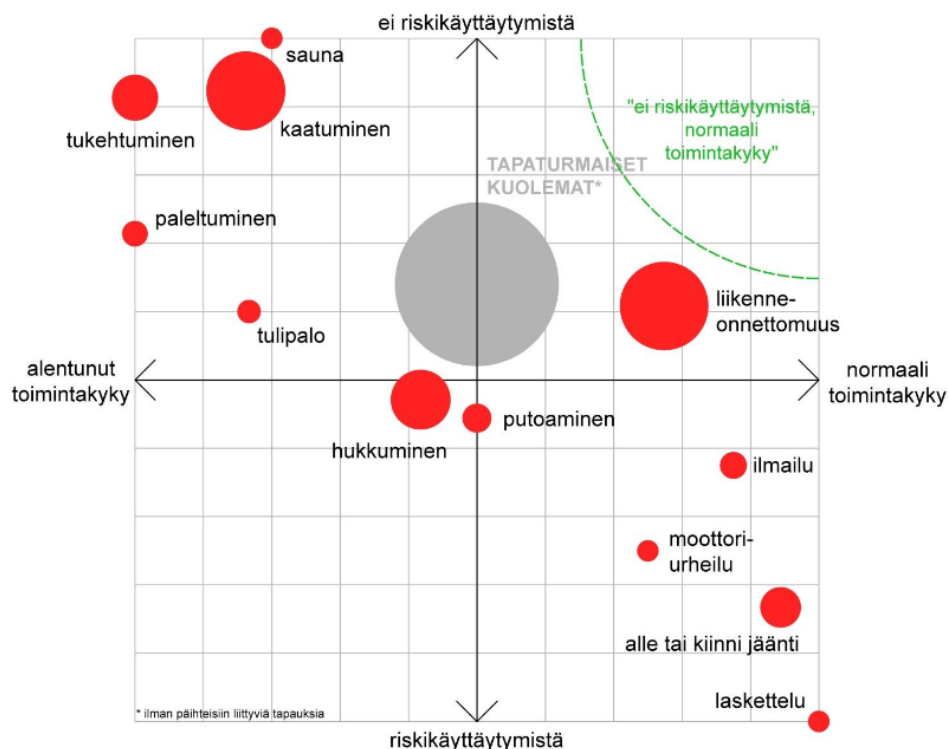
ei riskikäyttäytymistä

sauna

tukehtuminen

kaatuminen

"ei riskikäyttäytymistä, normaali toimintakyky"

TAPATURMAISET KUOLEMAT*

paleltuminen

liikenneonnettomuus

tulipalo

alentunut toimintakyky

normaali toimintakyky

putoaminen

hukkuminen

ilmailu

moottoriurheilu

alle tai kiinni jäänti

laskettelu

* ilman päihteisiin liittyviä tapauksia

riskikäyttäytymistä